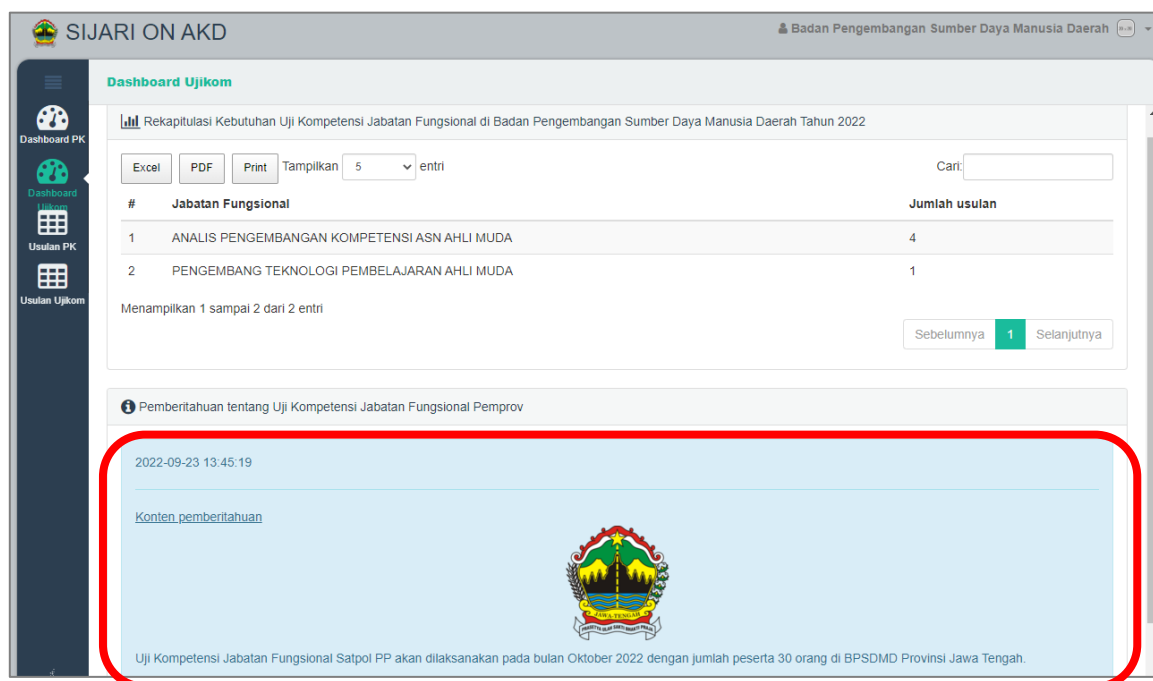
SIJARI ON AKD

Badan Pengembangan Sumber Daya Manusia Daerah

Dashboard PK
Dashboard Ujikom
Usulan PK
Usulan Ujikom

Dashboard Ujikom

Rekapitulasi Kebutuhan Uji Kompetensi Jabatan Fungsional di Badan Pengembangan Sumber Daya Manusia Daerah Tahun 2022

Excel PDF Print Tampilkan 5 entri

Cari:

| # | Jabatan Fungsional | Jumlah usulan |
|---|---|---|
| 1 | ANALIS PENGEMBANGAN KOMPETENSI ASN AHLI MUDA | 4 |
| 2 | PENGEMBANG TEKNOLOGI PEMBELAJARAN AHLI MUDA | 1 |

Menampilkan 1 sampai 2 dari 2 entri

Sebelumnya 1 Selanjutnya

Pemberitahuan tentang Uji Kompetensi Jabatan Fungsional Pemprov

2022-09-23 13:45:19

Konten pemberitahuan

JAWA TENGAH

Uji Kompetensi Jabatan Fungsional Satpol PP akan dilaksanakan pada bulan Oktober 2022 dengan jumlah peserta 30 orang di BPSDMD Provinsi Jawa Tengah.